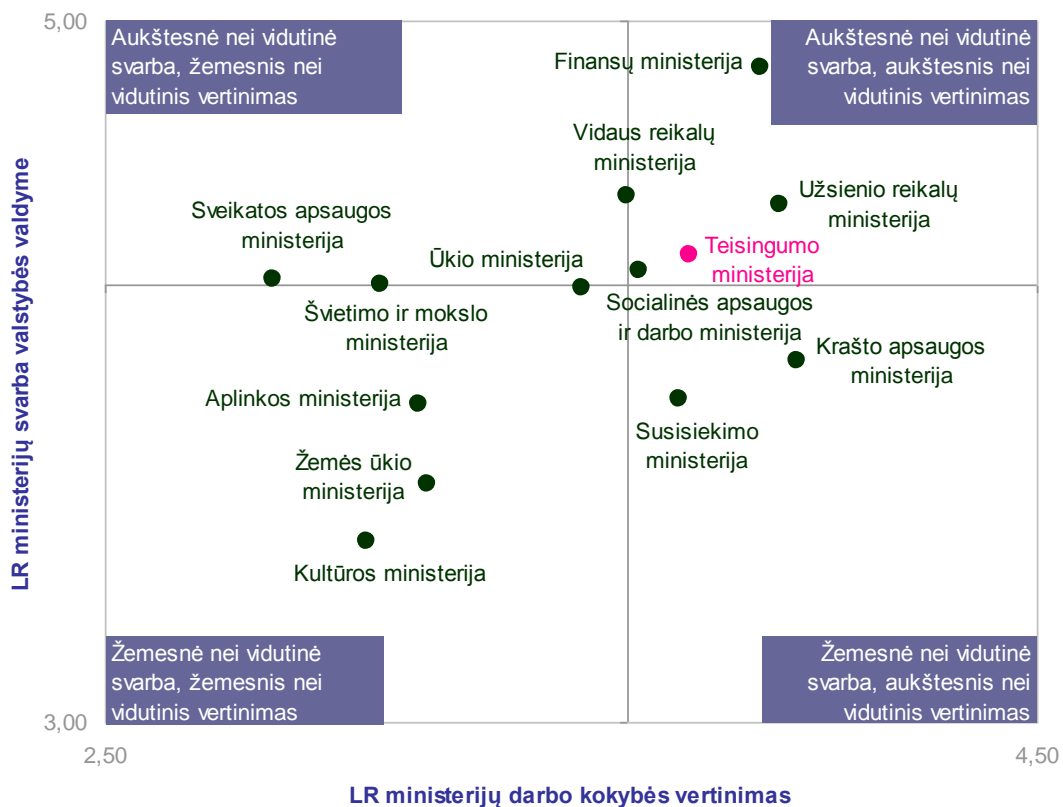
5,00

Aukštesnė nei vidutinė svarba, žemesnis nei vidutinis vertinimas

Finansų ministerija

Aukštesnė nei vidutinė svarba, aukštesnis nei vidutinis vertinimas

Vidaus reikalų ministerija

Užsienio reikalų ministerija

Sveikatos apsaugos ministerija

Teisingumo ministerija

Ūkio ministerija

Švietimo ir mokslo ministerija

Socialinės apsaugos ir darbo ministerija

Krašto apsaugos ministerija

Aplinkos ministerija

Susisiekimo ministerija

Žemės ūkio ministerija

Kultūros ministerija

Žemesnė nei vidutinė svarba, žemesnis nei vidutinis vertinimas

Žemesnė nei vidutinė svarba, aukštesnis nei vidutinis vertinimas

3,00

2,50

4,50

LR ministerijų svarba valstybės valdyme

LR ministerijų darbo kokybės vertinimas